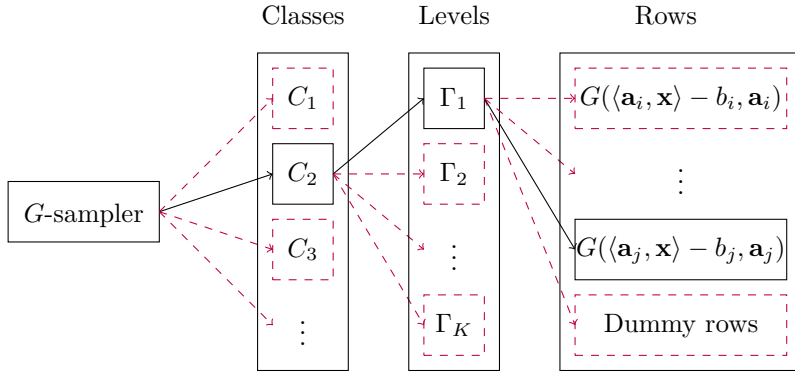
Classes

Levels

Rows

$G$-sampler

$C_1$

$C_2$

$C_3$

$\vdots$

$\Gamma_1$

$\Gamma_2$

$\vdots$

$\Gamma_K$

$G(\langle \mathbf{a}_i, \mathbf{x} \rangle - b_i, \mathbf{a}_i)$

$\vdots$

$G(\langle \mathbf{a}_j, \mathbf{x} \rangle - b_j, \mathbf{a}_j)$

Dummy rows